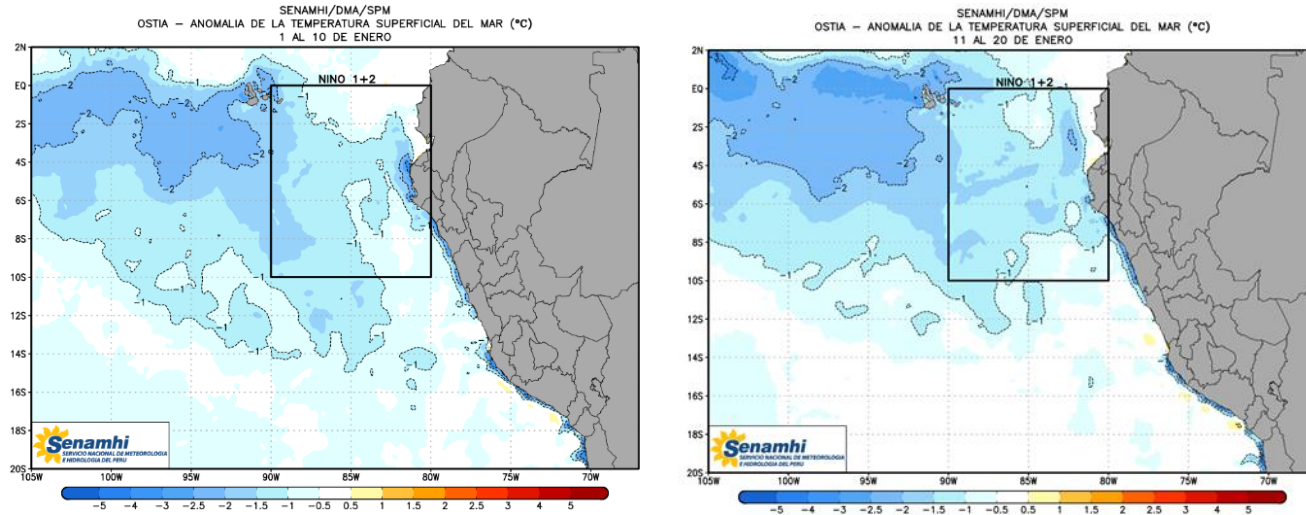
SENAMHI/DMA/SPM
OSTIA – ANOMALIA DE LA TEMPERATURA SUPERFICIAL DEL MAR (°C)
1 AL 10 DE ENERO

NINO 1+2

2N
EQ
2S
4S
6S
8S
10S
12S
14S
16S
18S
20S
105W 100W 95W 90W 85W 80W 75W 70W

-2 -1 -2 -1 -2 -1 -1 -1 -1 -1 -1 -1

Senamhi
SERVICIO NACIONAL DE METEOROLOGIA E HIDROLOGIA DEL PERU

-5 -4 -3 -2.5 -2 -1.5 -1 -0.5 0.5 1 1.5 2 2.5 3 4 5

SENAMHI/DMA/SPM
OSTIA – ANOMALIA DE LA TEMPERATURA SUPERFICIAL DEL MAR (°C)
11 AL 20 DE ENERO

NINO 1+2

2N
EQ
2S
4S
6S
8S
10S
12S
14S
16S
18S
20S
105W 100W 95W 90W 85W 80W 75W 70W

-2 -1 -2 -1 -1 -1 -1

Senamhi
SERVICIO NACIONAL DE METEOROLOGIA E HIDROLOGIA DEL PERU

-5 -4 -3 -2.5 -2 -1.5 -1 -0.5 0.5 1 1.5 2 2.5 3 4 5